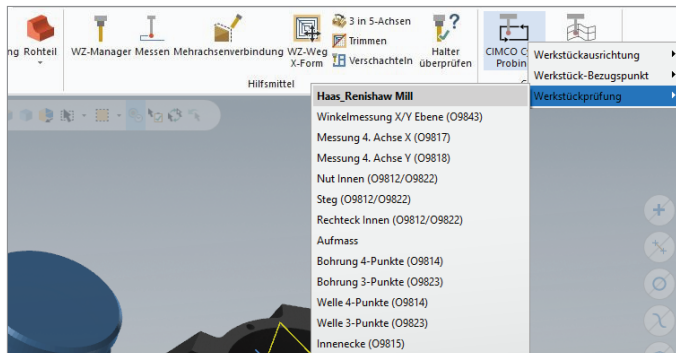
ng Rohteil
WZ-Manager Messen Mehrachsenverbindung WZ-Weg X-Form
3 in 5-Achsen
Trimmen
Verschachteln
Halter überprüfen
Hilfsmittel
CIMCO C Probin
Werkstückausrichtung
Werkstück-Bezugspunkt
Werkstückprüfung

Haas_Renishaw Mill
Winkelmessung X/Y Ebene (O9843)
Messung 4. Achse X (O9817)
Messung 4. Achse Y (O9818)
Nut Innen (O9812/O9822)
Steg (O9812/O9822)
Rechteck Innen (O9812/O9822)
Aufmass
Bohrung 4-Punkte (O9814)
Bohrung 3-Punkte (O9823)
Welle 4-Punkte (O9814)
Welle 3-Punkte (O9823)
Innenecke (O9815)